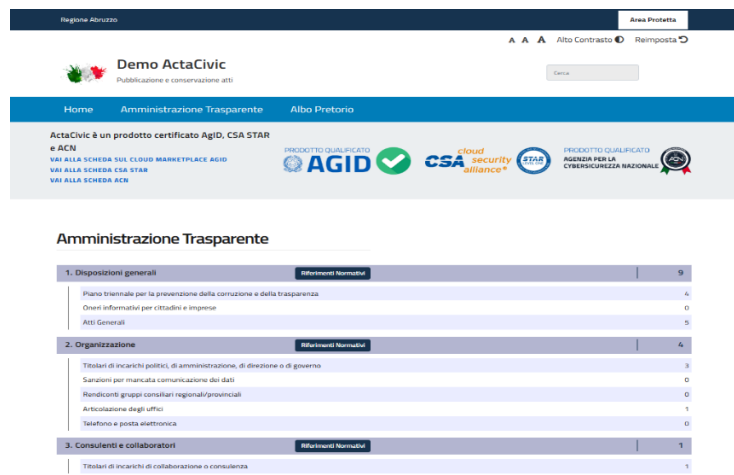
Regione Abruzzo

Area Protetta

A A A Alto Contrasto Reimposta

Demo ActaCivic

Pubblicazione e conservazione atti

Cerca

Home Amministrazione Trasparente Albo Pretorio

ActaCivic è un prodotto certificato AgID, CSA STAR e ACN

VAI ALLA SCHEDA SUL CLOUD MARKETPLACE AGID

VAI ALLA SCHEDA CSA STAR

VAI ALLA SCHEDA ACN

PRODOTTO QUALIFICATO AGID

CSA cloud security alliance STAR

PRODOTTO QUALIFICATO AGENZIA PER LA CYBERSICUREZZA NAZIONALE ACN

Amministrazione Trasparente

| 1. Disposizioni generali | Riferimenti Normativi | 9 |
|---|---|---|
| Piano triennale per la prevenzione della corruzione e della trasparenza | | 4 |
| Oneri informativi per cittadini e imprese | | 0 |
| Atti Generali | | 5 |
| 2. Organizzazione | Riferimenti Normativi | 4 |
| Titolari di incarichi politici, di amministrazione, di direzione o di governo | | 3 |
| Sanzioni per mancata comunicazione dei dati | | 0 |
| Rendiconti gruppi consiliari regionali/provinciali | | 0 |
| Articolazione degli uffici | | 1 |
| Telefono e posta elettronica | | 0 |
| 3. Consulenti e collaboratori | Riferimenti Normativi | 1 |
| Titolari di incarichi di collaborazione o consulenza | | 1 |